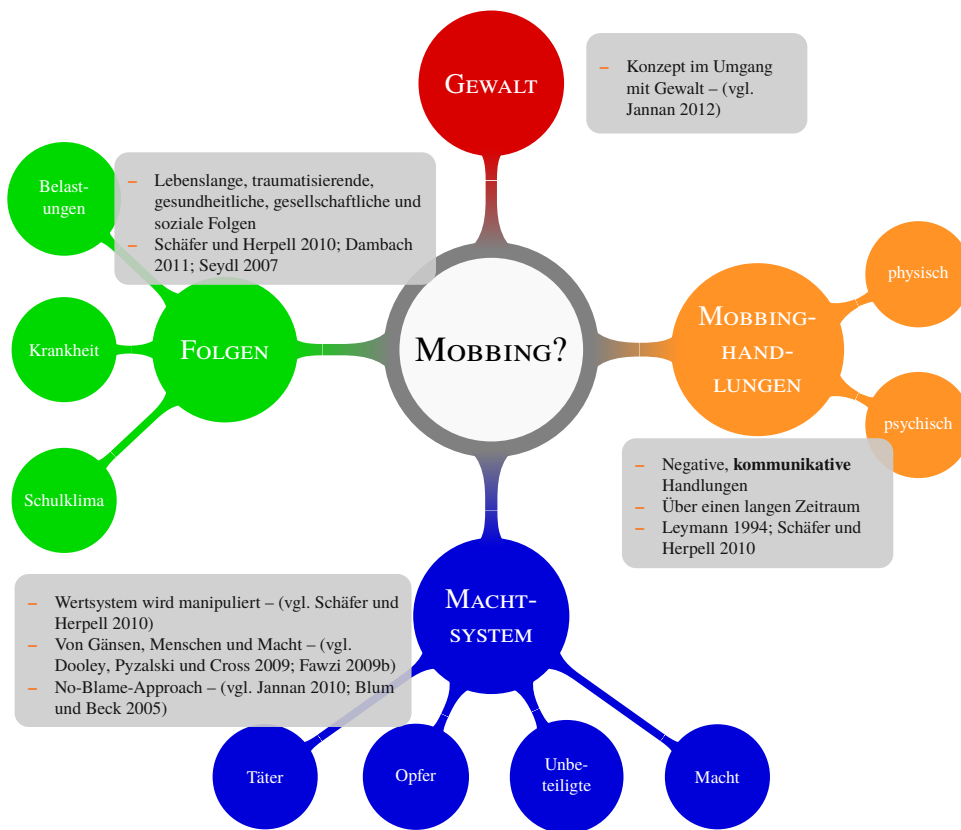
GEWALT

– Konzept im Umgang mit Gewalt – (vgl. Jannan 2012)

Belastungen

– Lebenslange, traumatisierende, gesundheitliche, gesellschaftliche und soziale Folgen
– Schäfer und Herpell 2010; Dambach 2011; Seydl 2007

Krankheit

FOLGEN

MOBBING?

MOBBINGHANDLUNGEN

physisch

psychisch

Schulklima

– Negative, **kommunikative** Handlungen
– Über einen langen Zeitraum
– Leymann 1994; Schäfer und Herpell 2010

– Wertsystem wird manipuliert – (vgl. Schäfer und Herpell 2010)
– Von Gänsen, Menschen und Macht – (vgl. Dooley, Pyzalski und Cross 2009; Fawzi 2009b)
– No-Blame-Approach – (vgl. Jannan 2010; Blum und Beck 2005)

MACHTSYSTEM

Täter

Opfer

Unbeteiligte

Macht